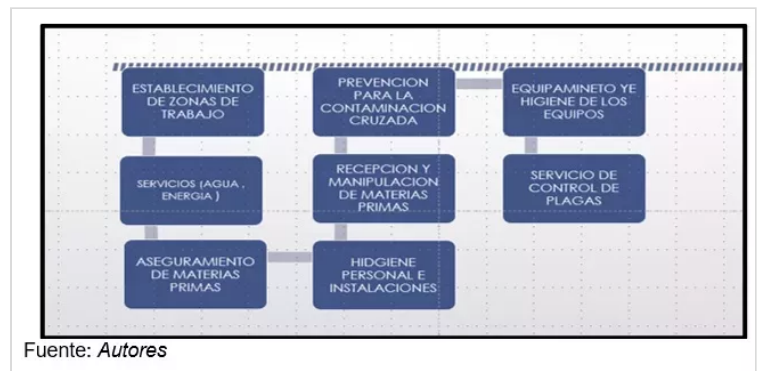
ESTABLECIMIENTO DE ZONAS DE TRABAJO

SERVICIOS (AGUA , ENERGIA )

ASEGURAMIENTO DE MATERIAS PRIMAS

PREVENCION PARA LA CONTAMINACION CRUZADA

RECEPCION Y MANIPULACION DE MATERIAS PRIMAS

HIDGIENE PERSONAL E INSTALACIONES

EQUIPAMINETO YE HIGIENE DE LOS EQUIPOS

SERVICIO DE CONTROL DE PLAGAS

Fuente: Autores